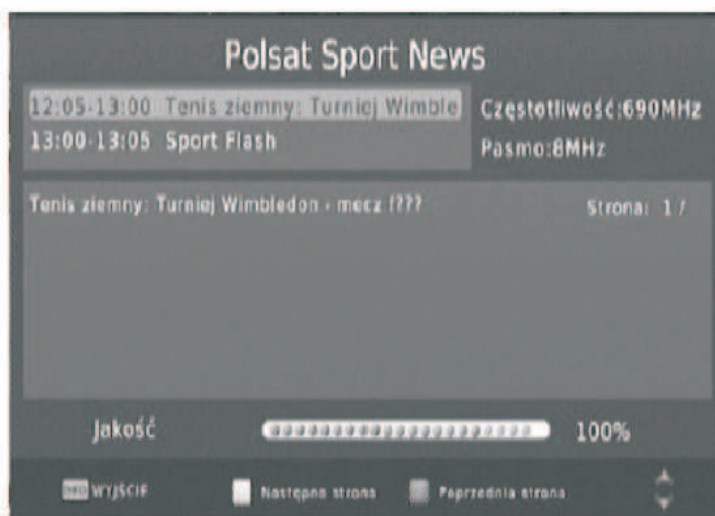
Polsat Sport News

12:05-13:00 Tenis ziemny: Turniej Wimble
13:00-13:05 Sport Flash

Częstotliwość:690MHz
Pasmo:8MHz

Tenis ziemny: Turniej Wimbledon - mecz !???

Strona: 1 /

Jakość

100%

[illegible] WYJŚCIE

Następna strona

Poprzednia strona